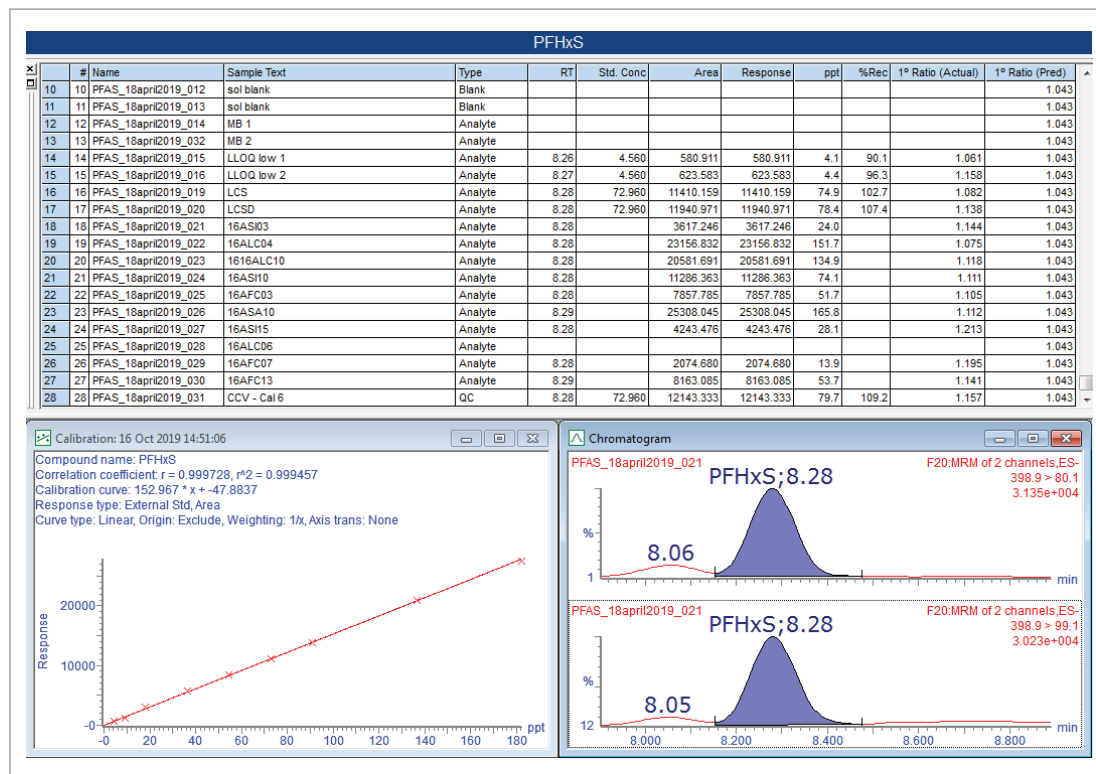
PFHxS

| | # | Name | Sample Text | Type | RT | Std. Conc | Area | Response | ppt | %Rec | 1º Ratio (Actual) | 1º Ratio (Pred) |
|---|---|---|---|---|---|---|---|---|---|---|---|---|
| 10 | 10 | PFAS_18april2019_012 | sol blank | Blank | | | | | | | | 1.043 |
| 11 | 11 | PFAS_18april2019_013 | sol blank | Blank | | | | | | | | 1.043 |
| 12 | 12 | PFAS_18april2019_014 | MB 1 | Analyte | | | | | | | | 1.043 |
| 13 | 13 | PFAS_18april2019_032 | MB 2 | Analyte | | | | | | | | 1.043 |
| 14 | 14 | PFAS_18april2019_015 | LLOQ low 1 | Analyte | 8.26 | 4.560 | 580.911 | 580.911 | 4.1 | 90.1 | 1.061 | 1.043 |
| 15 | 15 | PFAS_18april2019_016 | LLOQ low 2 | Analyte | 8.27 | 4.560 | 623.583 | 623.583 | 4.4 | 96.3 | 1.158 | 1.043 |
| 16 | 16 | PFAS_18april2019_019 | LCS | Analyte | 8.28 | 72.960 | 11410.159 | 11410.159 | 74.9 | 102.7 | 1.082 | 1.043 |
| 17 | 17 | PFAS_18april2019_020 | LCSD | Analyte | 8.28 | 72.960 | 11940.971 | 11940.971 | 78.4 | 107.4 | 1.138 | 1.043 |
| 18 | 18 | PFAS_18april2019_021 | 16ASI03 | Analyte | 8.28 | | 3617.246 | 3617.246 | 24.0 | | 1.144 | 1.043 |
| 19 | 19 | PFAS_18april2019_022 | 16ALC04 | Analyte | 8.28 | | 23156.832 | 23156.832 | 151.7 | | 1.075 | 1.043 |
| 20 | 20 | PFAS_18april2019_023 | 1616ALC10 | Analyte | 8.28 | | 20581.691 | 20581.691 | 134.9 | | 1.118 | 1.043 |
| 21 | 21 | PFAS_18april2019_024 | 16ASI10 | Analyte | 8.28 | | 11286.363 | 11286.363 | 74.1 | | 1.111 | 1.043 |
| 22 | 22 | PFAS_18april2019_025 | 16AFC03 | Analyte | 8.28 | | 7857.785 | 7857.785 | 51.7 | | 1.105 | 1.043 |
| 23 | 23 | PFAS_18april2019_026 | 16ASA10 | Analyte | 8.29 | | 25308.045 | 25308.045 | 165.8 | | 1.112 | 1.043 |
| 24 | 24 | PFAS_18april2019_027 | 16ASI15 | Analyte | 8.28 | | 4243.476 | 4243.476 | 28.1 | | 1.213 | 1.043 |
| 25 | 25 | PFAS_18april2019_028 | 16ALC06 | Analyte | | | | | | | | 1.043 |
| 26 | 26 | PFAS_18april2019_029 | 16AFC07 | Analyte | 8.28 | | 2074.680 | 2074.680 | 13.9 | | 1.195 | 1.043 |
| 27 | 27 | PFAS_18april2019_030 | 16AFC13 | Analyte | 8.29 | | 8163.085 | 8163.085 | 53.7 | | 1.141 | 1.043 |
| 28 | 28 | PFAS_18april2019_031 | CCV - Cal 6 | QC | 8.28 | 72.960 | 12143.333 | 12143.333 | 79.7 | 109.2 | 1.157 | 1.043 |

Calibration: 16 Oct 2019 14:51:06

Compound name: PFHxS
Correlation coefficient: r = 0.999728, r^2 = 0.999457
Calibration curve: 152.967 * x + -47.8837
Response type: External Std, Area
Curve type: Linear, Origin: Exclude, Weighting: 1/x, Axis trans: None

Response
20000
10000
-0
ppt
-0 20 40 60 80 100 120 140 160 180

Chromatogram

PFAS_18april2019_021
PFHxS;8.28
F20:MRM of 2 channels,ES-
398.9 > 80.1
3.135e+004
%
8.06
1
min

PFAS_18april2019_021
PFHxS;8.28
F20:MRM of 2 channels,ES-
398.9 > 99.1
3.023e+004
%
8.05
12
min
8.000 8.200 8.400 8.600 8.800